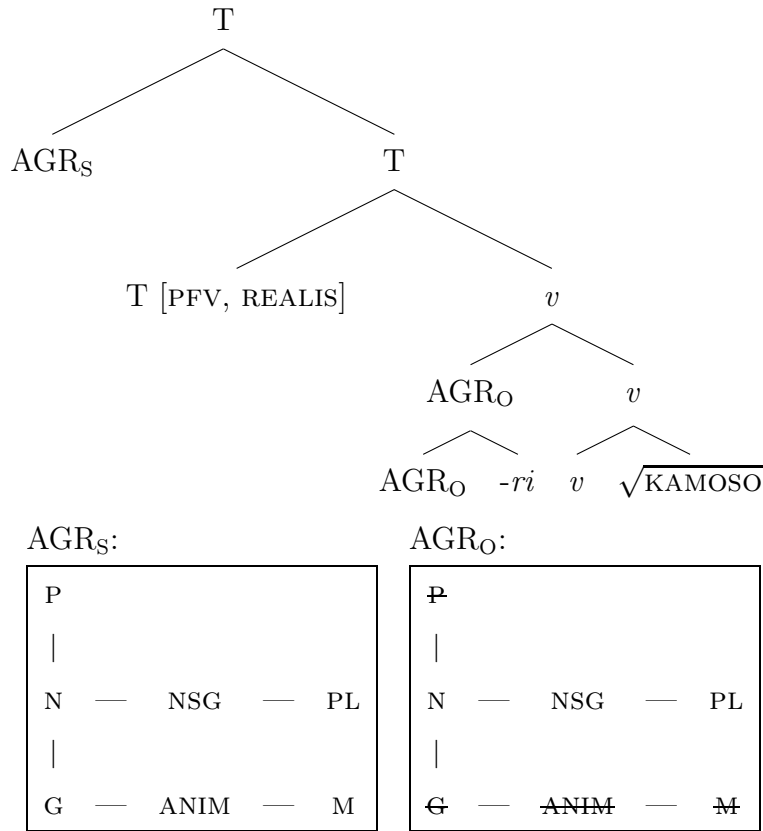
T

$\text{AGR}_\text{S}$

T

T [PFV, REALIS]

$v$

$\text{AGR}_\text{O}$

$v$

$\text{AGR}_\text{O}$ -$ri$ $v$ $\sqrt{\text{KAMOSO}}$

$\text{AGR}_\text{S}$:

P
|
N — NSG — PL
|
G — ANIM — M

$\text{AGR}_\text{O}$:

~~P~~
|
N — NSG — PL
|
~~G~~ — ~~ANIM~~ — ~~M~~